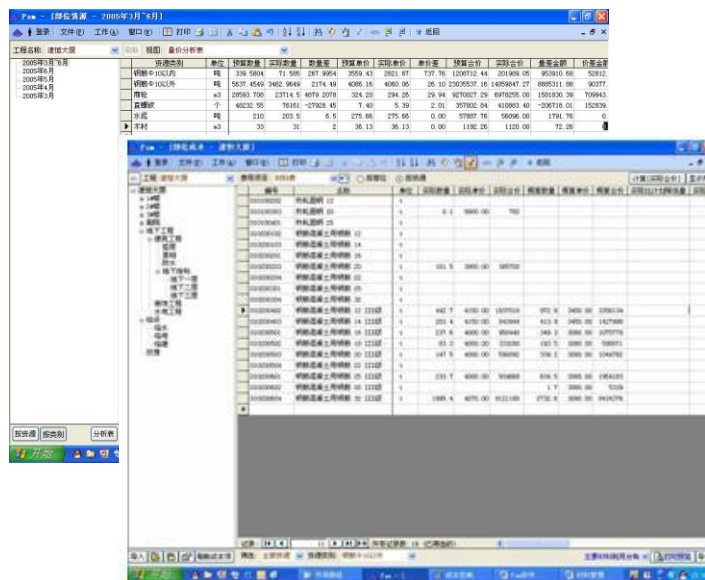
Pam - [部位资源 - 2005年3月~6月]

登录 文件(F) 工作(W) 窗口(W) 打印 返回

工程名称: 建恒大厦 视图: 量价分析表

2005年3月~6月
2005年6月
2005年5月
2005年4月
2005年3月

| 资源类别 | 单位 | 预算数量 | 实际数量 | 数量差 | 预算单价 | 实际单价 | 单价差 | 预算合价 | 实际合价 | 量差金额 | 价差金额 |
|---|---|---|---|---|---|---|---|---|---|---|---|
| 钢筋中10以内 | 吨 | 339.5804 | 71.585 | 267.9954 | 3559.43 | 2821.67 | 737.76 | 1208712.44 | 201989.05 | 953910.68 | 52812. |
| 钢筋中10以外 | 吨 | 5637.4549 | 3462.9649 | 2174.49 | 4086.16 | 4060.06 | 26.10 | 23035537.16 | 14059847.27 | 8885311.88 | 90377. |
| 商砼 | m3 | 28593.708 | 23714.5 | 4879.2078 | 324.20 | 294.26 | 29.94 | 9270027.29 | 6978255.08 | 1581830.39 | 709943. |
| 直螺纹 | 个 | 48232.55 | 76161 | -27928.45 | 7.40 | 5.39 | 2.01 | 357002.84 | 410883.48 | -206718.01 | 152839. |
| 水泥 | 吨 | 210 | 203.5 | 6.5 | 275.66 | 275.66 | 0.00 | 57887.76 | 56096.00 | 1791.76 | 0. |
| 木材 | m3 | 33 | 31 | 2 | 36.13 | 36.13 | 0.00 | 1192.26 | 1120.00 | 72.26 | |

按资源 按类别 分析表

开始

Pam - [部位成本 - 建恒大厦]

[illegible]